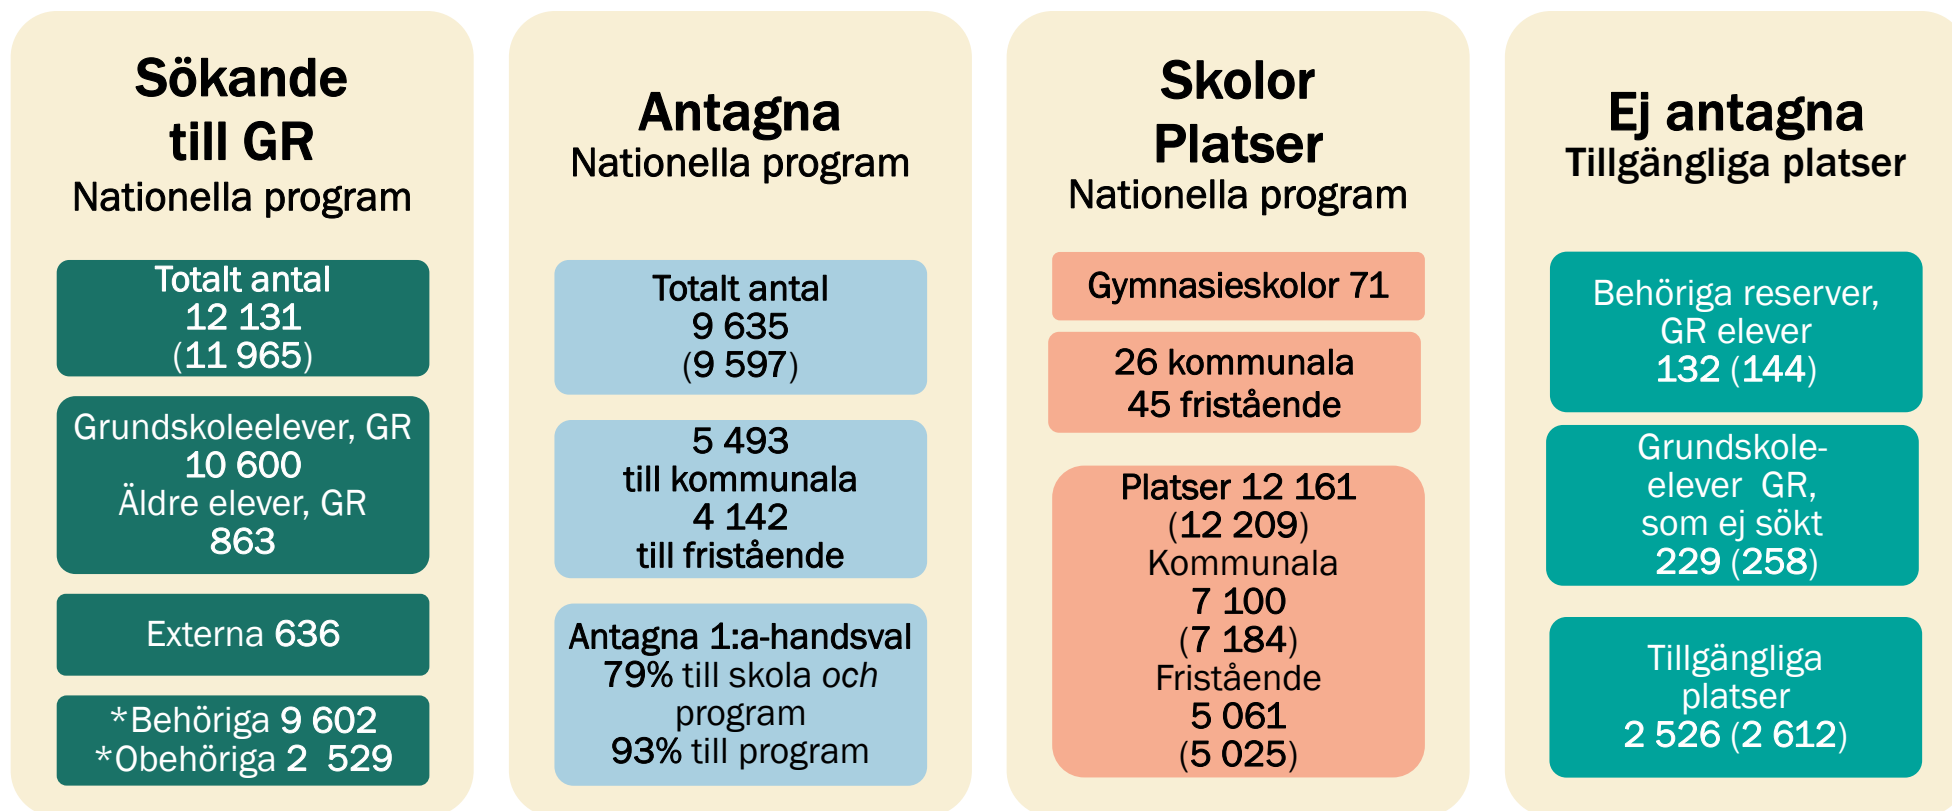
Sökande till GR
Nationella program

Totalt antal
12 131
(11 965)

Grundskoleelever, GR
10 600
Äldre elever, GR
863

Externa 636

*Behöriga 9 602
*Obehöriga 2 529

Antagna
Nationella program

Totalt antal
9 635
(9 597)

5 493
till kommunala
4 142
till fristående

Antagna 1:a-handsval
79% till skola och program
93% till program

Skolor
Platser
Nationella program

Gymnasieskolor 71

26 kommunala
45 fristående

Platser 12 161
(12 209)
Kommunala
7 100
(7 184)
Fristående
5 061
(5 025)

Ej antagna
Tillgängliga platser

Behöriga reserver, GR elever
132 (144)

Grundskoleelever GR, som ej sökt
229 (258)

Tillgängliga platser
2 526 (2 612)